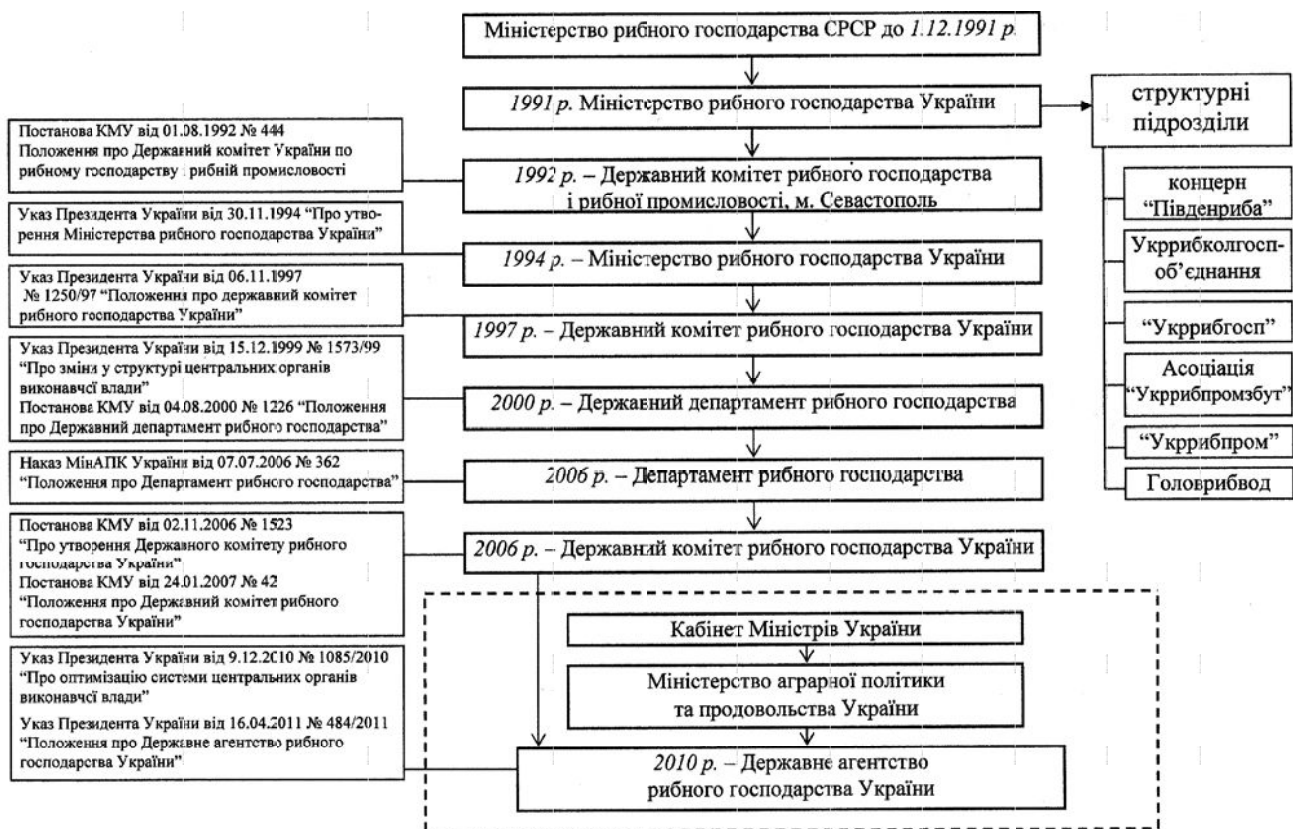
Міністерство рибного господарства СРСР до 1.12.1991 р.

1991 р. Міністерство рибного господарства України

структурні підрозділи

концерн "Південриба"

Укррибколгосп-об'єднання

"Укррибгосп"

Асоціація "Укррибпромзбут"

"Укррибпром"

Головрибвод

Постанова КМУ від 01.08.1992 № 444 Положення про Державний комітет України по рибному господарству і рибній промисловості

1992 р. – Державний комітет рибного господарства і рибної промисловості, м. Севастополь

Указ Президента України від 30.11.1994 "Про утворення Міністерства рибного господарства України"

1994 р. – Міністерство рибного господарства України

Указ Президента України від 06.11.1997 № 1250/97 "Положення про державний комітет рибного господарства України"

1997 р. – Державний комітет рибного господарства України

Указ Президента України від 15.12.1999 № 1573/99 "Про зміни у структурі центральних органів виконавчої влади"
Постанова КМУ від 04.08.2000 № 1226 "Положення про Державний департамент рибного господарства"

2000 р. – Державний департамент рибного господарства

Наказ МінАПК України від 07.07.2006 № 362 "Положення про Департамент рибного господарства"

2006 р. – Департамент рибного господарства

Постанова КМУ від 02.11.2006 № 1523 "Про утворення Державного комітету рибного господарства України"
Постанова КМУ від 24.01.2007 № 42 "Положення про Державний комітет рибного господарства України"

2006 р. – Державний комітет рибного господарства України

Кабінет Міністрів України

Міністерство аграрної політики та продовольства України

Указ Президента України від 9.12.2010 № 1085/2010 "Про оптимізацію системи центральних органів виконавчої влади"
Указ Президента України від 16.04.2011 № 484/2011 "Положення про Державне агентство рибного господарства України"

2010 р. – Державне агентство рибного господарства України